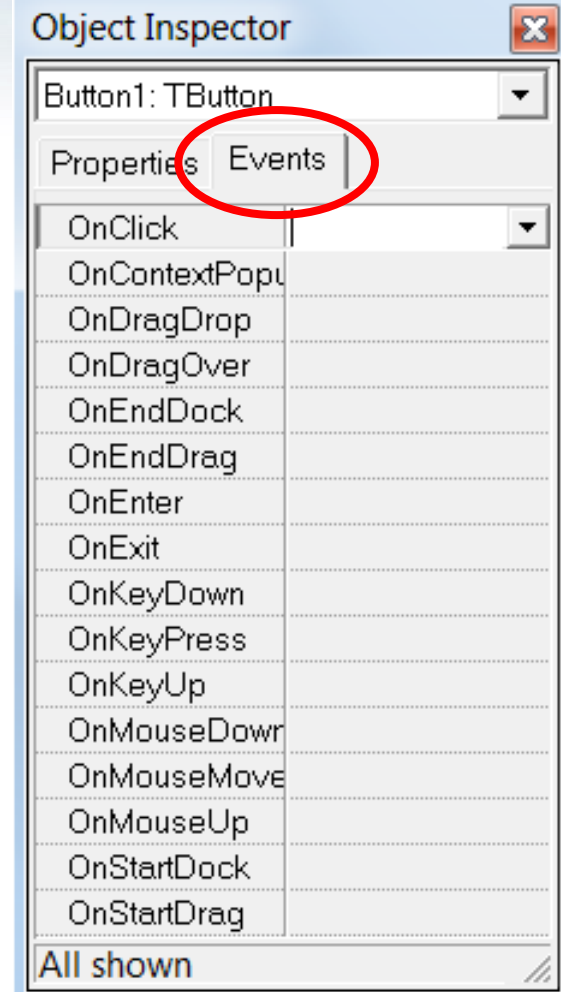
Object Inspector

Button1: TButton

Properties | Events

OnClick
OnContextPopu
OnDragDrop
OnDragOver
OnEndDock
OnEndDrag
OnEnter
OnExit
OnKeyDown
OnKeyPress
OnKeyUp
OnMouseDown
OnMouseMove
OnMouseUp
OnStartDock
OnStartDrag

All shown